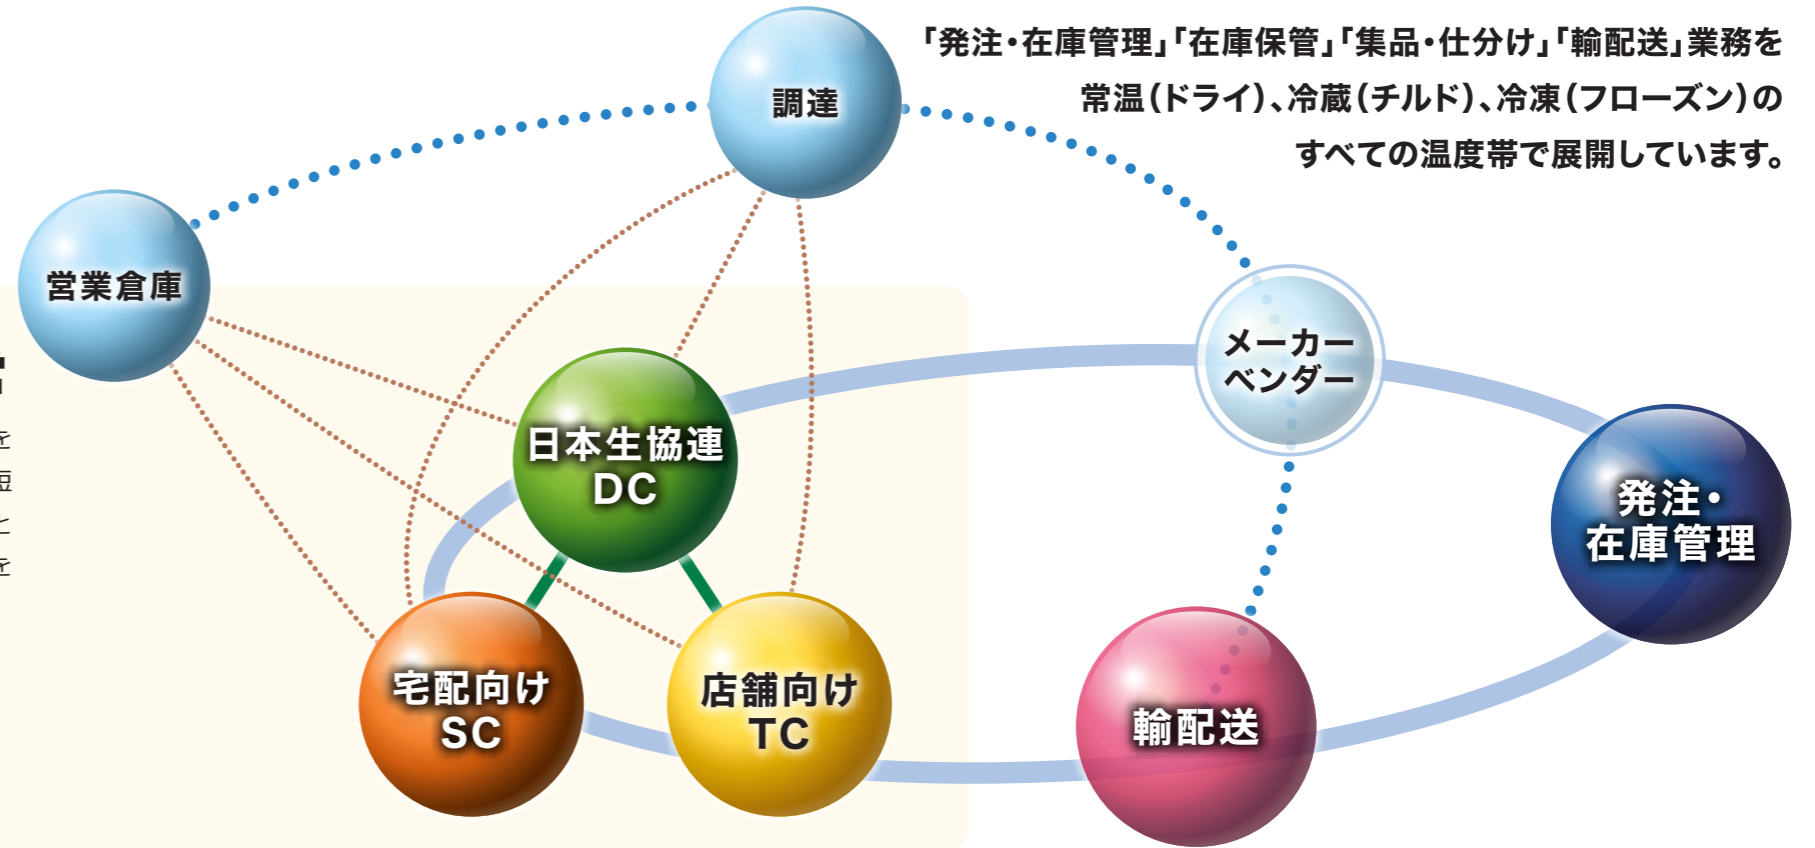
「発注・在庫管理」「在庫保管」「集品・仕分け」「輸配送」業務を常温（ドライ）、冷蔵（チルド）、冷凍（フローズン）のすべての温度帯で展開しています。

調達

営業倉庫

メーカー
ベンダー

日本生協連
DC

発注・
在庫管理

宅配向け
SC

店舗向け
TC

輸配送